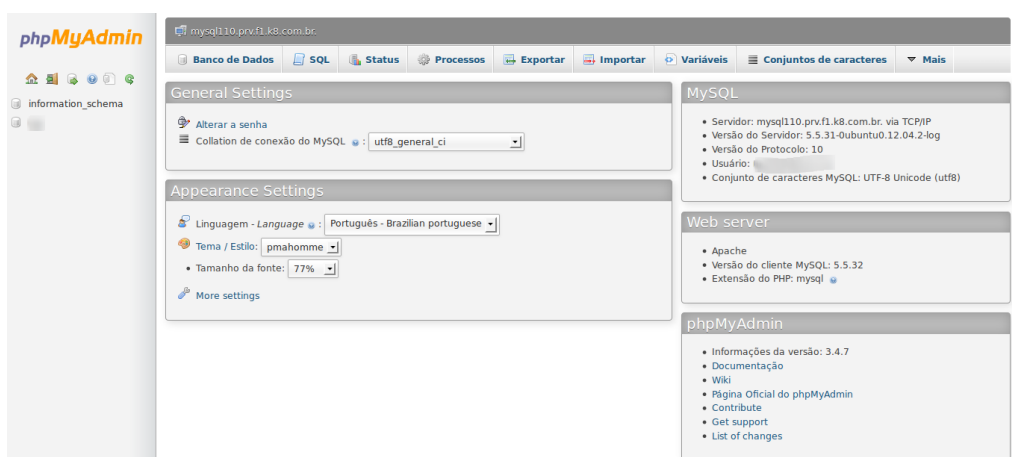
phpMyAdmin

information_schema
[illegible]

mysql110.prv.f1.k8.com.br

Banco de Dados | SQL | Status | Processos | Exportar | Importar | Variáveis | Conjuntos de caracteres | Mais

General Settings

Alterar a senha
Collation de conexão do MySQL : utf8_general_ci

Appearance Settings

Linguagem - *Language* : Português - Brazilian portuguese
Tema / Estilo: pmahomme
Tamanho da fonte: 77%
More settings

MySQL

- Servidor: mysql110.prv.f1.k8.com.br. via TCP/IP
- Versão do Servidor: 5.5.31-0ubuntu0.12.04.2-log
- Versão do Protocolo: 10
- Usuário: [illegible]
- Conjunto de caracteres MySQL: UTF-8 Unicode (utf8)

Web server

- Apache
- Versão do cliente MySQL: 5.5.32
- Extensão do PHP: mysql

phpMyAdmin

- Informações da versão: 3.4.7
- Documentação
- Wiki
- Página Oficial do phpMyAdmin
- Contribute
- Get support
- List of changes